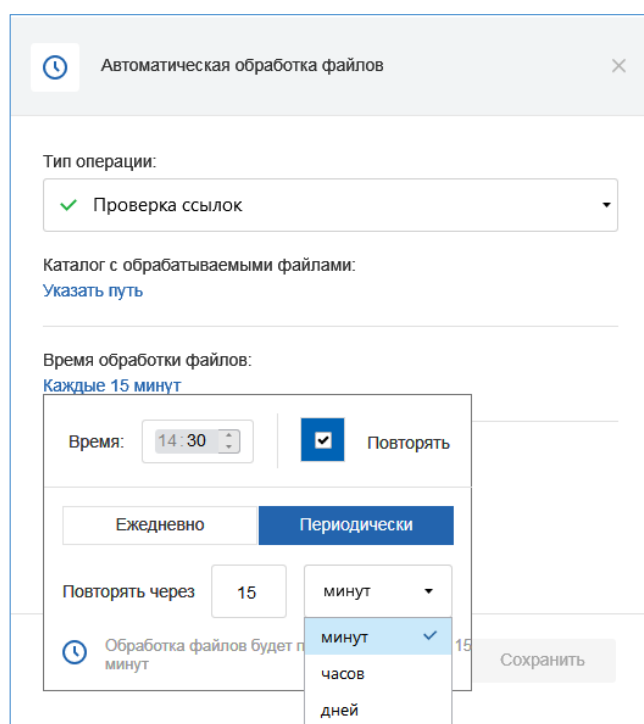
Автоматическая обработка файлов

×

Тип операции:

Проверка ссылок

Каталог с обрабатываемыми файлами:

Указать путь

Время обработки файлов:

Каждые 15 минут

Время: 14:30

Повторять

Ежедневно

Периодически

Повторять через 15 минут

минут

часов

дней

Обработка файлов будет п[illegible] 15 минут

Сохранить